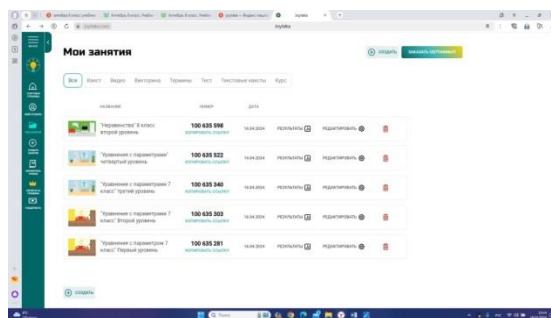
Мои занятия

СОЗДАТЬ ЗАКАЗАТЬ ОБУЧЕНИЕ

Все Квест Видео Викторина Термины Тест Текстовые квесты Курс

НАЗВАНИЕ НОМЕР ДАТА

"Неравенства" 8 класс второй уровень 100 635 598 КОПИРОВАТЬ ССЫЛКУ 16.04.2024 РЕЗУЛЬТАТЫ РЕДАКТИРОВАТЬ

"Уравнение с параметром" четвертый уровень 100 635 522 КОПИРОВАТЬ ССЫЛКУ 16.04.2024 РЕЗУЛЬТАТЫ РЕДАКТИРОВАТЬ

"Уравнение с параметром 7 класс" третий уровень 100 635 340 КОПИРОВАТЬ ССЫЛКУ 16.04.2024 РЕЗУЛЬТАТЫ РЕДАКТИРОВАТЬ

"Уравнение с параметром 7 класс" Второй уровень 100 635 303 КОПИРОВАТЬ ССЫЛКУ 16.04.2024 РЕЗУЛЬТАТЫ РЕДАКТИРОВАТЬ

"Уравнение с параметром 7 класс" Первый уровень 100 635 281 КОПИРОВАТЬ ССЫЛКУ 16.04.2024 РЕЗУЛЬТАТЫ РЕДАКТИРОВАТЬ

СОЗДАТЬ